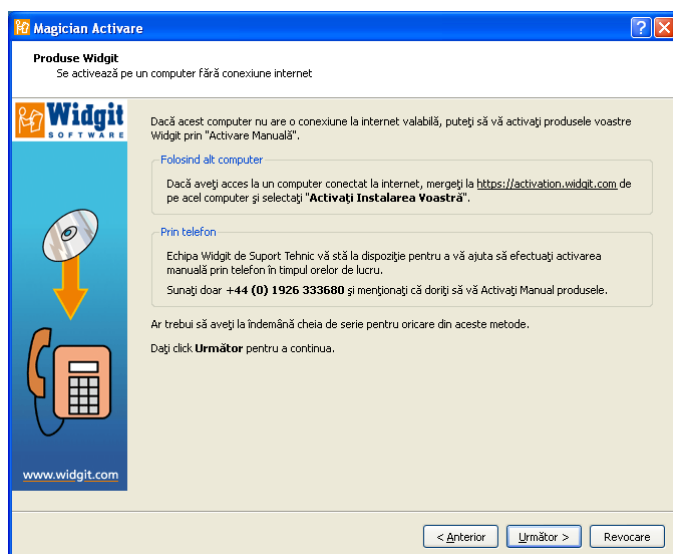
Magician Activare

Produse Widgit
Se activează pe un computer fără conexiune internet

Widgit SOFTWARE

Dacă acest computer nu are o conexiune la internet valabilă, puteţi să vă activaţi produsele voastre Widgit prin "Activare Manuală".

Folosind alt computer

Dacă aveţi acces la un computer conectat la internet, mergeţi la https://activation.widgit.com de pe acel computer şi selectaţi "Activaţi Instalarea Voastră".

Prin telefon

Echipa Widgit de Suport Tehnic vă stă la dispoziţie pentru a vă ajuta să efectuaţi activarea manuală prin telefon în timpul orelor de lucru.

Sunaţi doar +44 (0) 1926 333680 şi menţionaţi că doriţi să vă Activaţi Manual produsele.

Ar trebui să aveţi la îndemână cheia de serie pentru oricare din aceste metode.

Daţi click Următor pentru a continua.

www.widgit.com

< Anterior | Următor > | Revocare